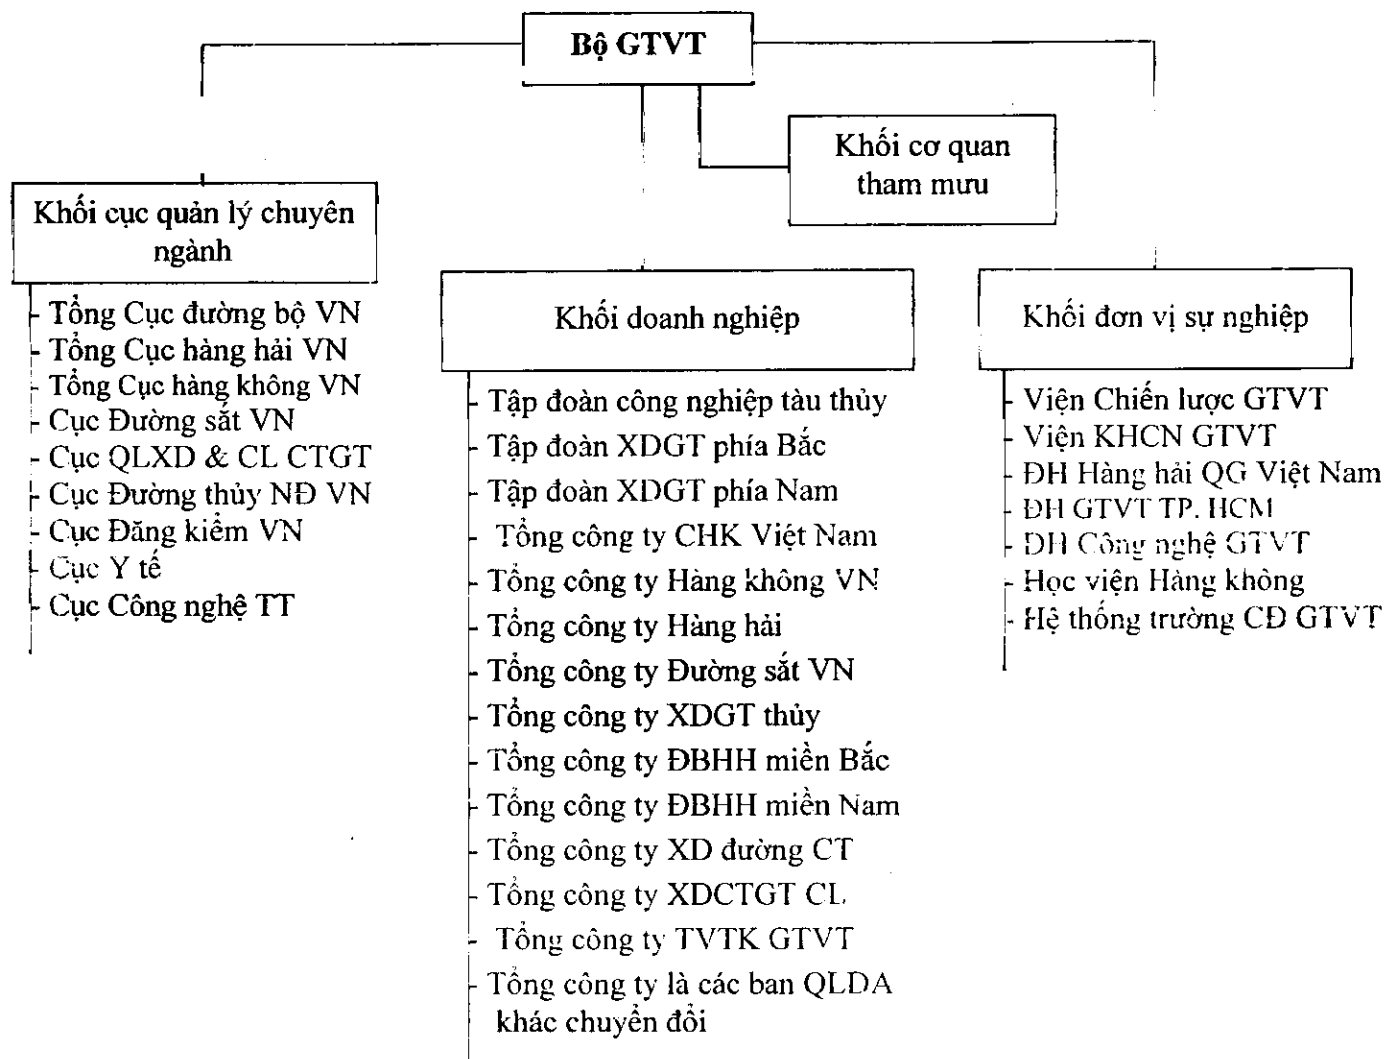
Bộ GTVT

Khối cơ quan tham mưu

Khối cục quản lý chuyên ngành

Tổng Cục đường bộ VN
Tổng Cục hàng hải VN
Tổng Cục hàng không VN
Cục Đường sắt VN
Cục QLXD & CL CTGT
Cục Đường thủy NĐ VN
Cục Đăng kiểm VN
Cục Y tế
Cục Công nghệ TT

Khối doanh nghiệp

Tập đoàn công nghiệp tàu thủy
Tập đoàn XDGT phía Bắc
Tập đoàn XDGT phía Nam
Tổng công ty CHK Việt Nam
Tổng công ty Hàng không VN
Tổng công ty Hàng hải
Tổng công ty Đường sắt VN
Tổng công ty XDGT thủy
Tổng công ty ĐBHH miền Bắc
Tổng công ty ĐBHH miền Nam
Tổng công ty XD đường CT
Tổng công ty XDCTGT CL
Tổng công ty TVTK GTVT
Tổng công ty là các ban QLDA khác chuyển đổi

Khối đơn vị sự nghiệp

Viện Chiến lược GTVT
Viện KHCN GTVT
ĐH Hàng hải QG Việt Nam
ĐH GTVT TP. HCM
ĐH Công nghệ GTVT
Học viện Hàng không
Hệ thống trường CĐ GTVT